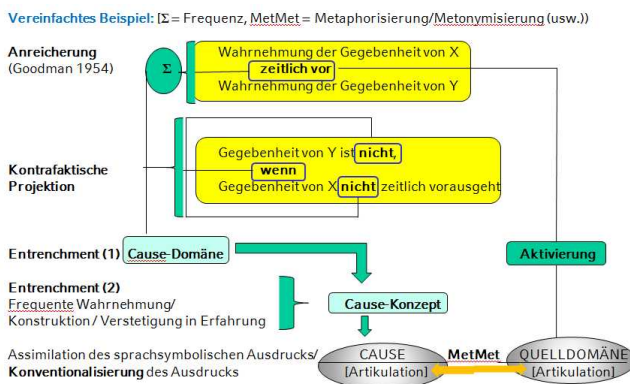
Vereinfachtes Beispiel: [Σ = Frequenz, MetMet = Metaphorisierung/Metonymisierung (usw.)]

Anreicherung
(Goodman 1954)

Σ

Wahrnehmung der Gegebenheit von X
zeitlich vor
Wahrnehmung der Gegebenheit von Y

Kontrafaktische Projektion

Gegebenheit von Y ist nicht,
wenn
Gegebenheit von X nicht zeitlich vorausgeht

Entrenchment (1) Cause-Domäne

Aktivierung

Entrenchment (2)
Frequente Wahrnehmung/ Konstruktion / Verstetigung in Erfahrung

Cause-Konzept

Assimilation des sprachsymbolischen Ausdrucks/ Konventionalisierung des Ausdrucks

CAUSE
[Artikulation]

MetMet

QUELLDOMÄNE
[Artikulation]